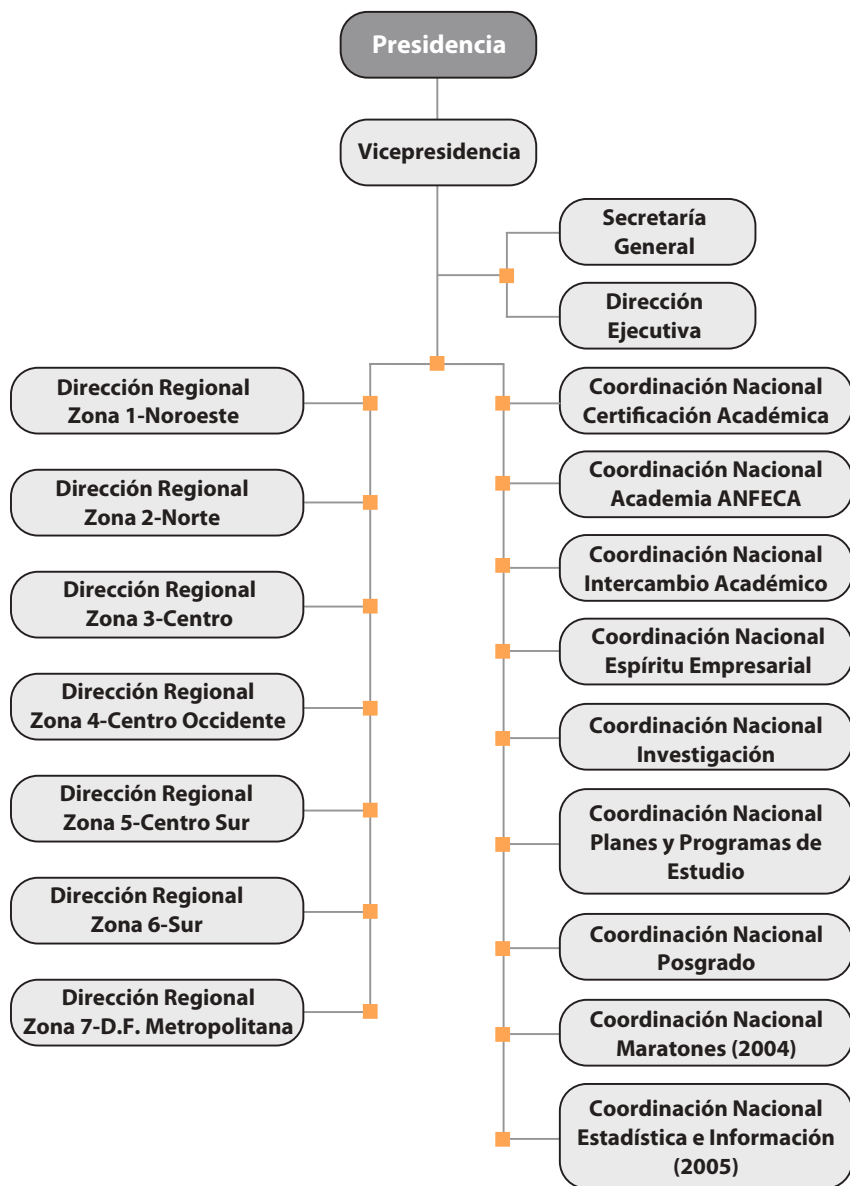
Presidencia

Vicepresidencia

Secretaría General

Dirección Ejecutiva

Dirección Regional Zona 1-Noroeste

Dirección Regional Zona 2-Norte

Dirección Regional Zona 3-Centro

Dirección Regional Zona 4-Centro Occidente

Dirección Regional Zona 5-Centro Sur

Dirección Regional Zona 6-Sur

Dirección Regional Zona 7-D.F. Metropolitana

Coordinación Nacional Certificación Académica

Coordinación Nacional Academia ANFECA

Coordinación Nacional Intercambio Académico

Coordinación Nacional Espíritu Empresarial

Coordinación Nacional Investigación

Coordinación Nacional Planes y Programas de Estudio

Coordinación Nacional Posgrado

Coordinación Nacional Maratones (2004)

Coordinación Nacional Estadística e Información (2005)